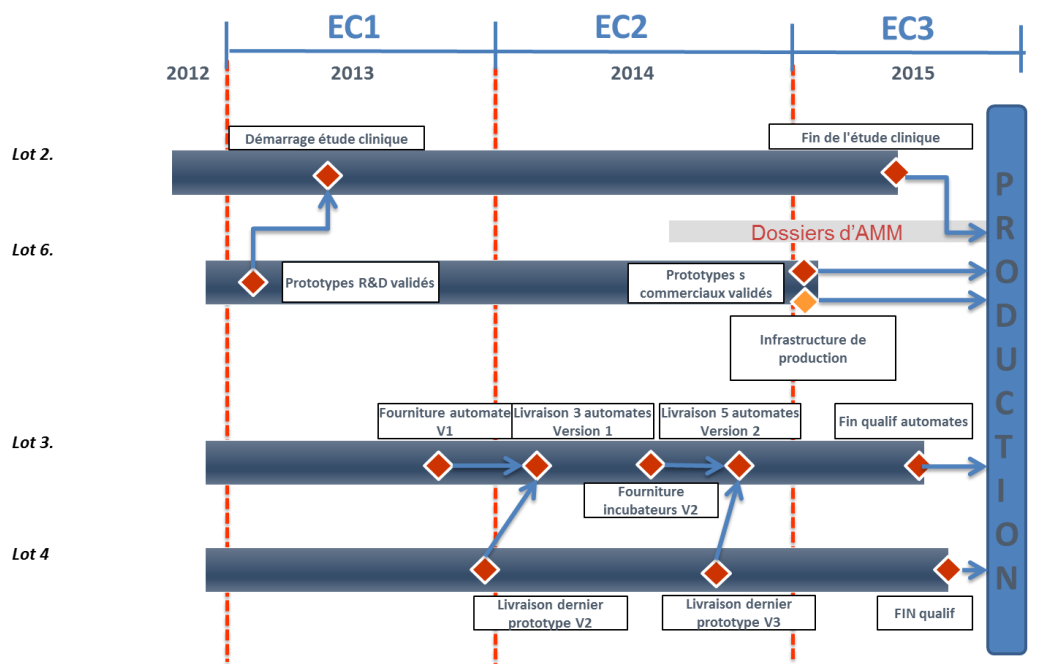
EC1
EC2
EC3
2012
2013
2014
2015

Lot 2.
Démarrage étude clinique
Fin de l'étude clinique
Dossiers d'AMM

Lot 6.
Prototypes R&D validés
Prototypes s commerciaux validés
Infrastructure de production

Fourniture automate V1
Livraison 3 automates Version 1
Livraison 5 automates Version 2
Fin qualif automates

Lot 3.
Fourniture incubateurs V2

Lot 4
Livraison dernier prototype V2
Livraison dernier prototype V3
FIN qualif

PRODUCTION